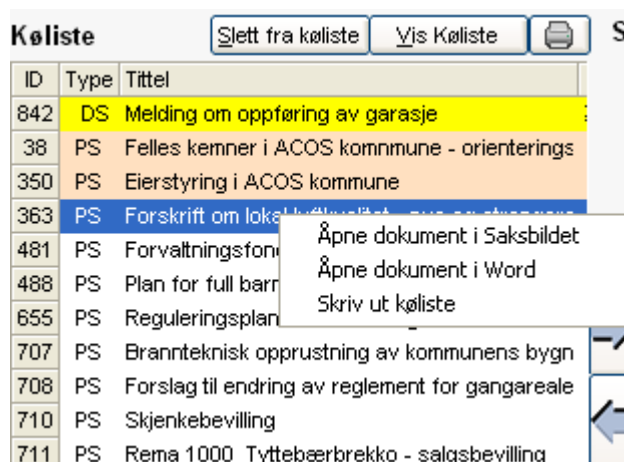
Køliste

Slett fra køliste

Vis Køliste

S

| ID | Type | Tittel |
|---|---|---|
| 842 | DS | Melding om oppføring av garasje |
| 38 | PS | Felles kemner i ACOS kommmune - orienterings |
| 350 | PS | Eierstyring i ACOS kommune |
| 363 | PS | Forskrift om lok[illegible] |
| 481 | PS | Forvaltningsfon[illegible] |
| 488 | PS | Plan for full barn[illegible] |
| 655 | PS | Reguleringsplan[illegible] |
| 707 | PS | Brannteknisk opprustning av kommunens bygn |
| 708 | PS | Forslag til endring av reglement for gangareale |
| 710 | PS | Skjenkebevilling |
| 711 | PS | Rema 1000 Tyttebærbrekko - salgsbevilling |

Åpne dokument i Saksbildet
Åpne dokument i Word
Skriv ut køliste